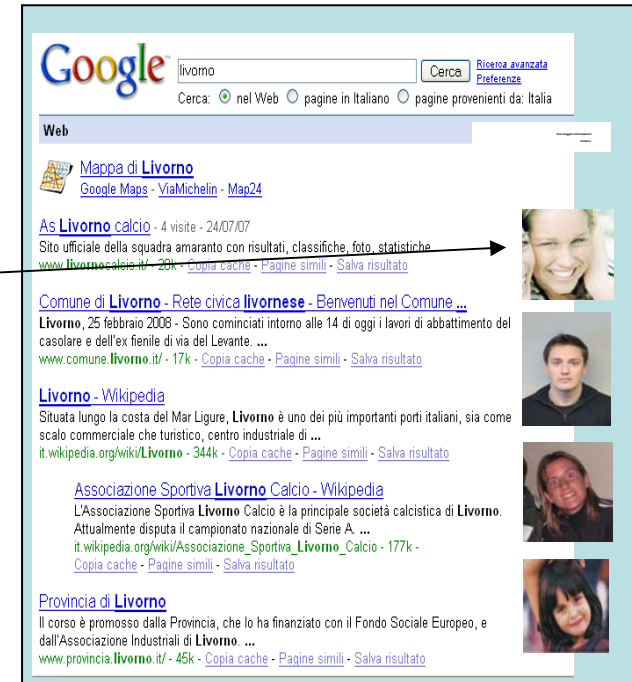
Google

livorno

Cerca

Ricerca avanzata
Preferenze

Cerca: nel Web pagine in Italiano pagine provenienti da: Italia

Web

Mappa di Livorno
Google Maps - ViaMichelin - Map24

As Livorno calcio - 4 visite - 24/07/07
Sito ufficiale della squadra amaranto con risultati, classifiche, foto, statistiche ...
www.livornocalcio.it/ - 28k - Copia cache - Pagine simili - Salva risultato

Comune di Livorno - Rete civica livornese - Benvenuti nel Comune ...
Livorno, 25 febbraio 2008 - Sono cominciati intorno alle 14 di oggi i lavori di abbattimento del casolare e dell'ex fienile di via del Levante. ...
www.comune.livorno.it/ - 17k - Copia cache - Pagine simili - Salva risultato

Livorno - Wikipedia
Situata lungo la costa del Mar Ligure, Livorno è uno dei più importanti porti italiani, sia come scalo commerciale che turistico, centro industriale di ...
it.wikipedia.org/wiki/Livorno - 344k - Copia cache - Pagine simili - Salva risultato

Associazione Sportiva Livorno Calcio - Wikipedia
L'Associazione Sportiva Livorno Calcio è la principale società calcistica di Livorno. Attualmente disputa il campionato nazionale di Serie A. ...
it.wikipedia.org/wiki/Associazione_Sportiva_Livorno_Calcio - 177k - Copia cache - Pagine simili - Salva risultato

Provincia di Livorno
Il corso è promosso dalla Provincia, che lo ha finanziato con il Fondo Sociale Europeo, e dall'Associazione Industriali di Livorno. ...
www.provincia.livorno.it/ - 45k - Copia cache - Pagine simili - Salva risultato